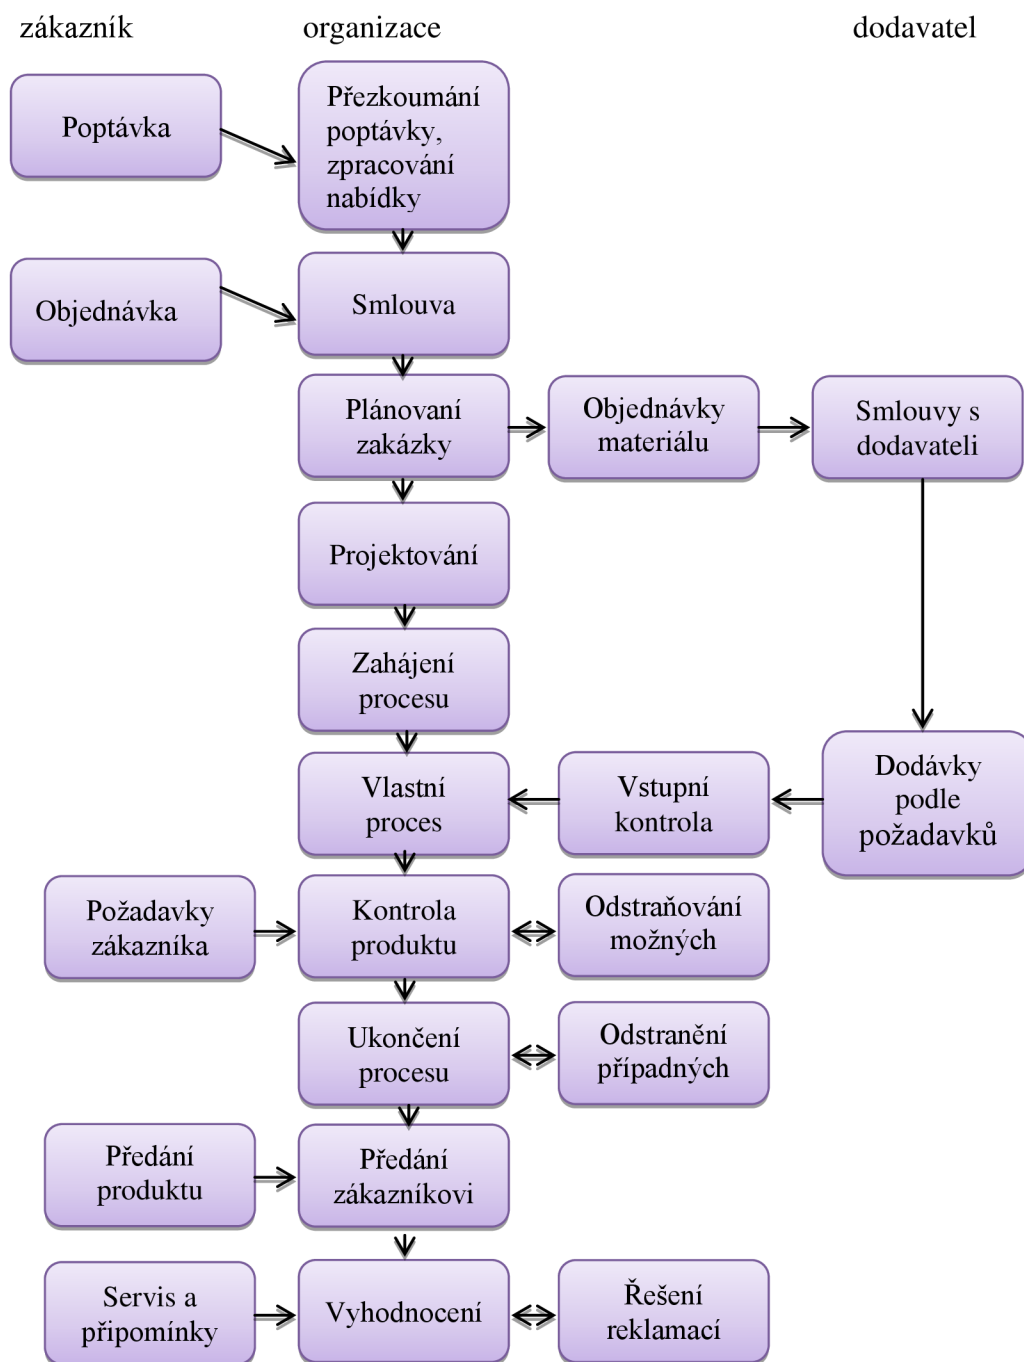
zákazník organizace dodavatel

Poptávka

Přezkoumání poptávky, zpracování nabídky

Objednávka

Smlouva

Plánovaní zakázky

Objednávky materiálu

Smlouvy s dodavateli

Projektování

Zahájení procesu

Vlastní proces

Vstupní kontrola

Dodávky podle požadavků

Požadavky zákazníka

Kontrola produktu

Odstraňování možných

Ukončení procesu

Odstranění případných

Předání produktu

Předání zákazníkovi

Servis a připomínky

Vyhodnocení

Řešení reklamací